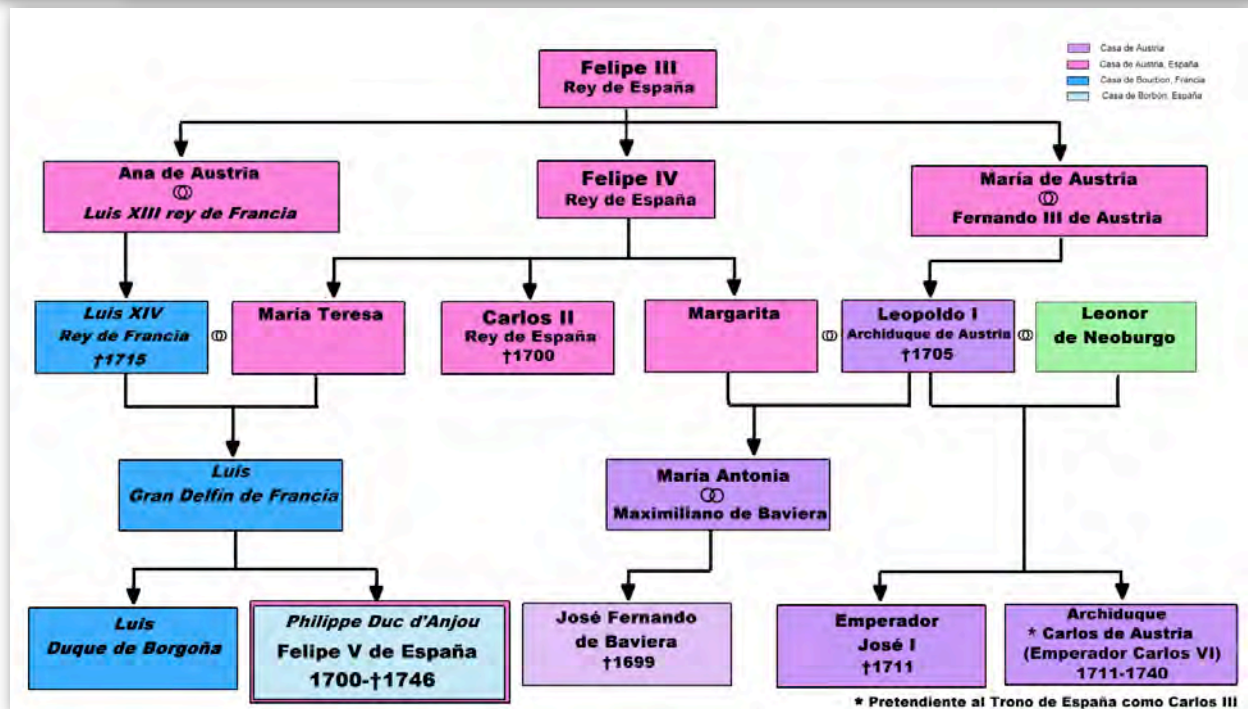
Casa de Austria
Casa de Austria, España
Casa de Bourbon, Francia
Casa de Borbón, España

Felipe III
Rey de España

Ana de Austria
Luis XIII rey de Francia

Felipe IV
Rey de España

María de Austria
Fernando III de Austria

Luis XIV
Rey de Francia
†1715

María Teresa

Carlos II
Rey de España
†1700

Margarita

Leopoldo I
Archiduque de Austria
†1705

Leonor
de Neoburgo

Luis
Gran Delfín de Francia

María Antonia
Maximiliano de Baviera

Luis
Duque de Borgoña

Philippe Duc d'Anjou
Felipe V de España
1700-†1746

José Fernando
de Baviera
†1699

Emperador
José I
†1711

Archiduque
* Carlos de Austria
(Emperador Carlos VI)
1711-1740

* Pretendiente al Trono de España como Carlos III